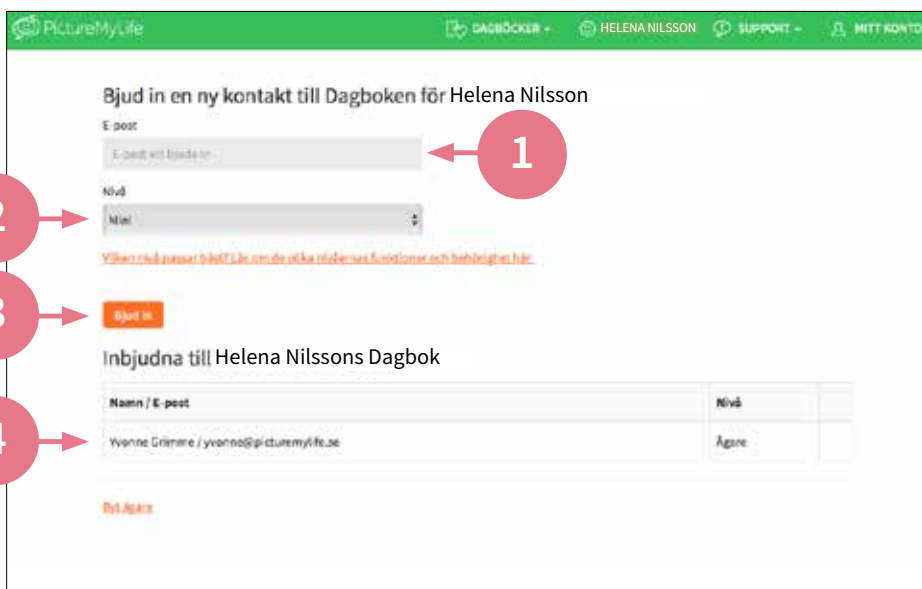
PictureMyLife

DAGBÖCKER ▾ HELENA NILSSON SUPPORT ▾ MITT KONTO

Bjud in en ny kontakt till Dagboken för Helena Nilsson

E-post

E-post att bjuda in

1

Nivå

2

Nivå

Vilken nivå passar bäst? Läs om de olika nivåernas funktioner och behörighet här

3

Bjud in

Inbjudna till Helena Nilssons Dagbok

| Namn / E-post | Nivå | |
|---|---|---|
| Yvonne Grimme / yvonne@picturemylife.se | Ägare | |

4

Byt ägare